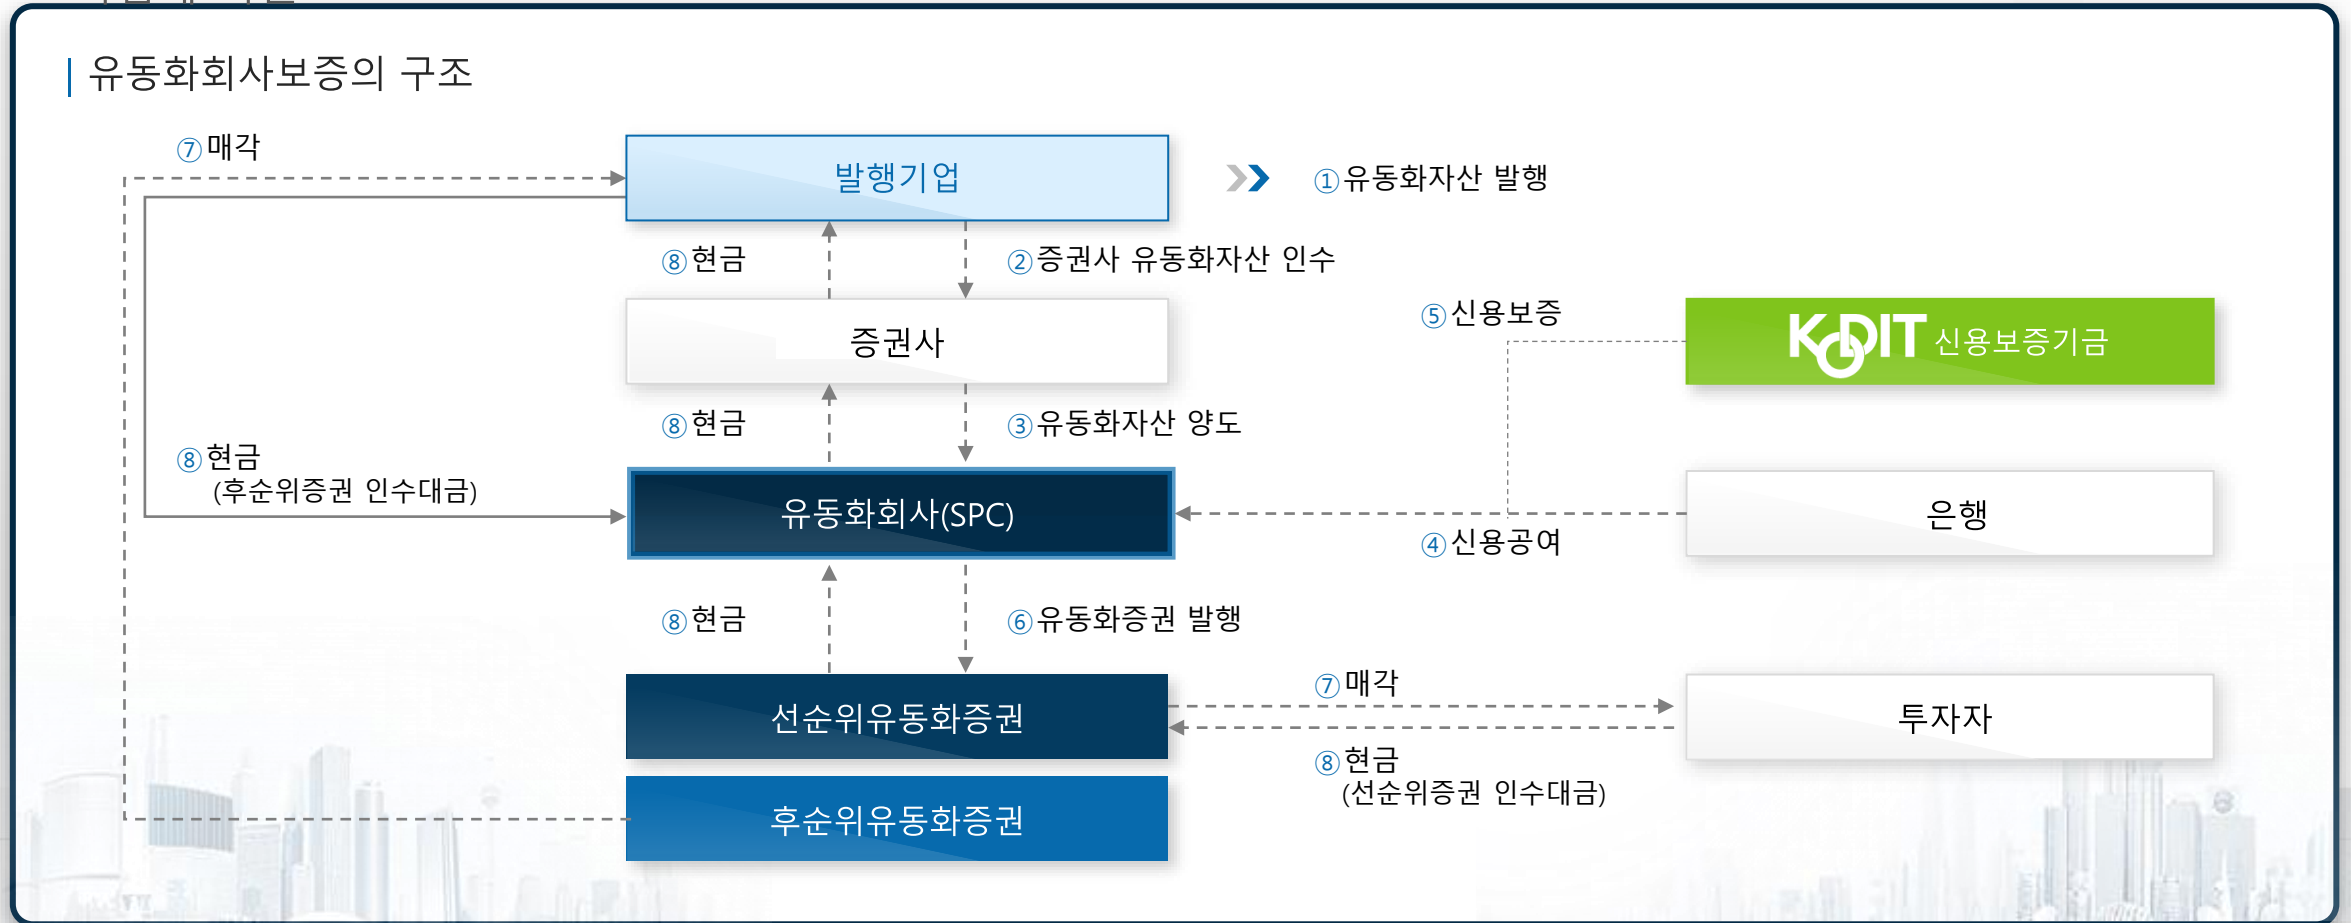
유동화회사보증의 구조

⑦매각

발행기업

①유동화자산 발행

⑧현금

②증권사 유동화자산 인수

증권사

⑤신용보증

KODIT 신용보증기금

⑧현금

③유동화자산 양도

⑧현금 (후순위증권 인수대금)

유동화회사(SPC)

은행

④신용공여

⑧현금

⑥유동화증권 발행

선순위유동화증권

⑦매각

투자자

⑧현금 (선순위증권 인수대금)

후순위유동화증권